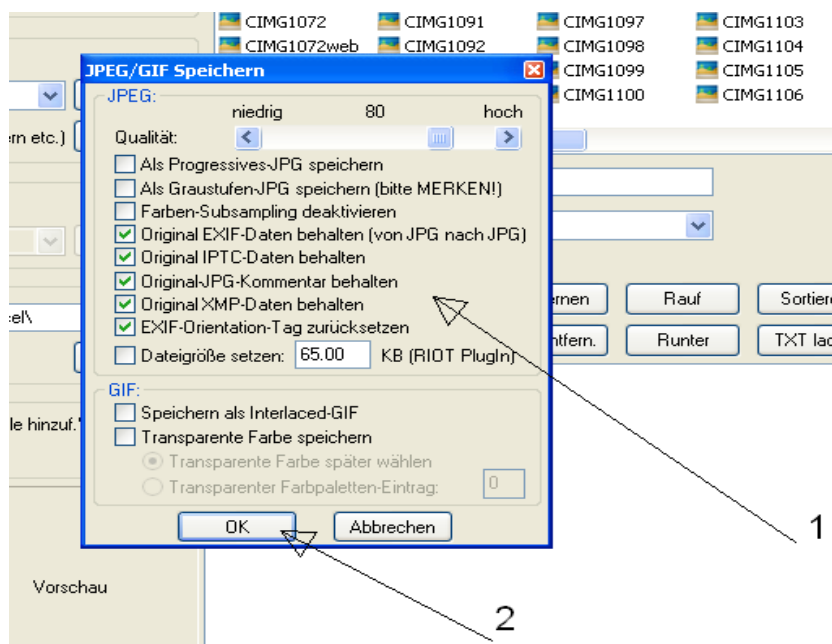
CIMG1072
CIMG1091
CIMG1097
CIMG1103
CIMG1072web
CIMG1092
CIMG1098
CIMG1104
CIMG1099
CIMG1105
CIMG1100
CIMG1106

JPEG/GIF Speichern

JPEG:
niedrig 80 hoch
Qualität:
Als Progressives-JPG speichern
Als Graustufen-JPG speichern (bitte MERKEN!)
Farben-Subsampling deaktivieren
Original EXIF-Daten behalten (von JPG nach JPG)
Original IPTC-Daten behalten
Original-JPG-Kommentar behalten
Original XMP-Daten behalten
EXIF-Orientation-Tag zurücksetzen
Dateigröße setzen: 65.00 KB (RIOT PlugIn)

GIF:
Speichern als Interlaced-GIF
Transparente Farbe speichern
Transparente Farbe später wählen
Transparenter Farbpaletten-Eintrag: 0

OK
Abbrechen

rn etc.)
el\
le hinzuf.
Vorschau
ernen
Rauf
Sortier
ntfern.
Runter
TXT lad

1
2